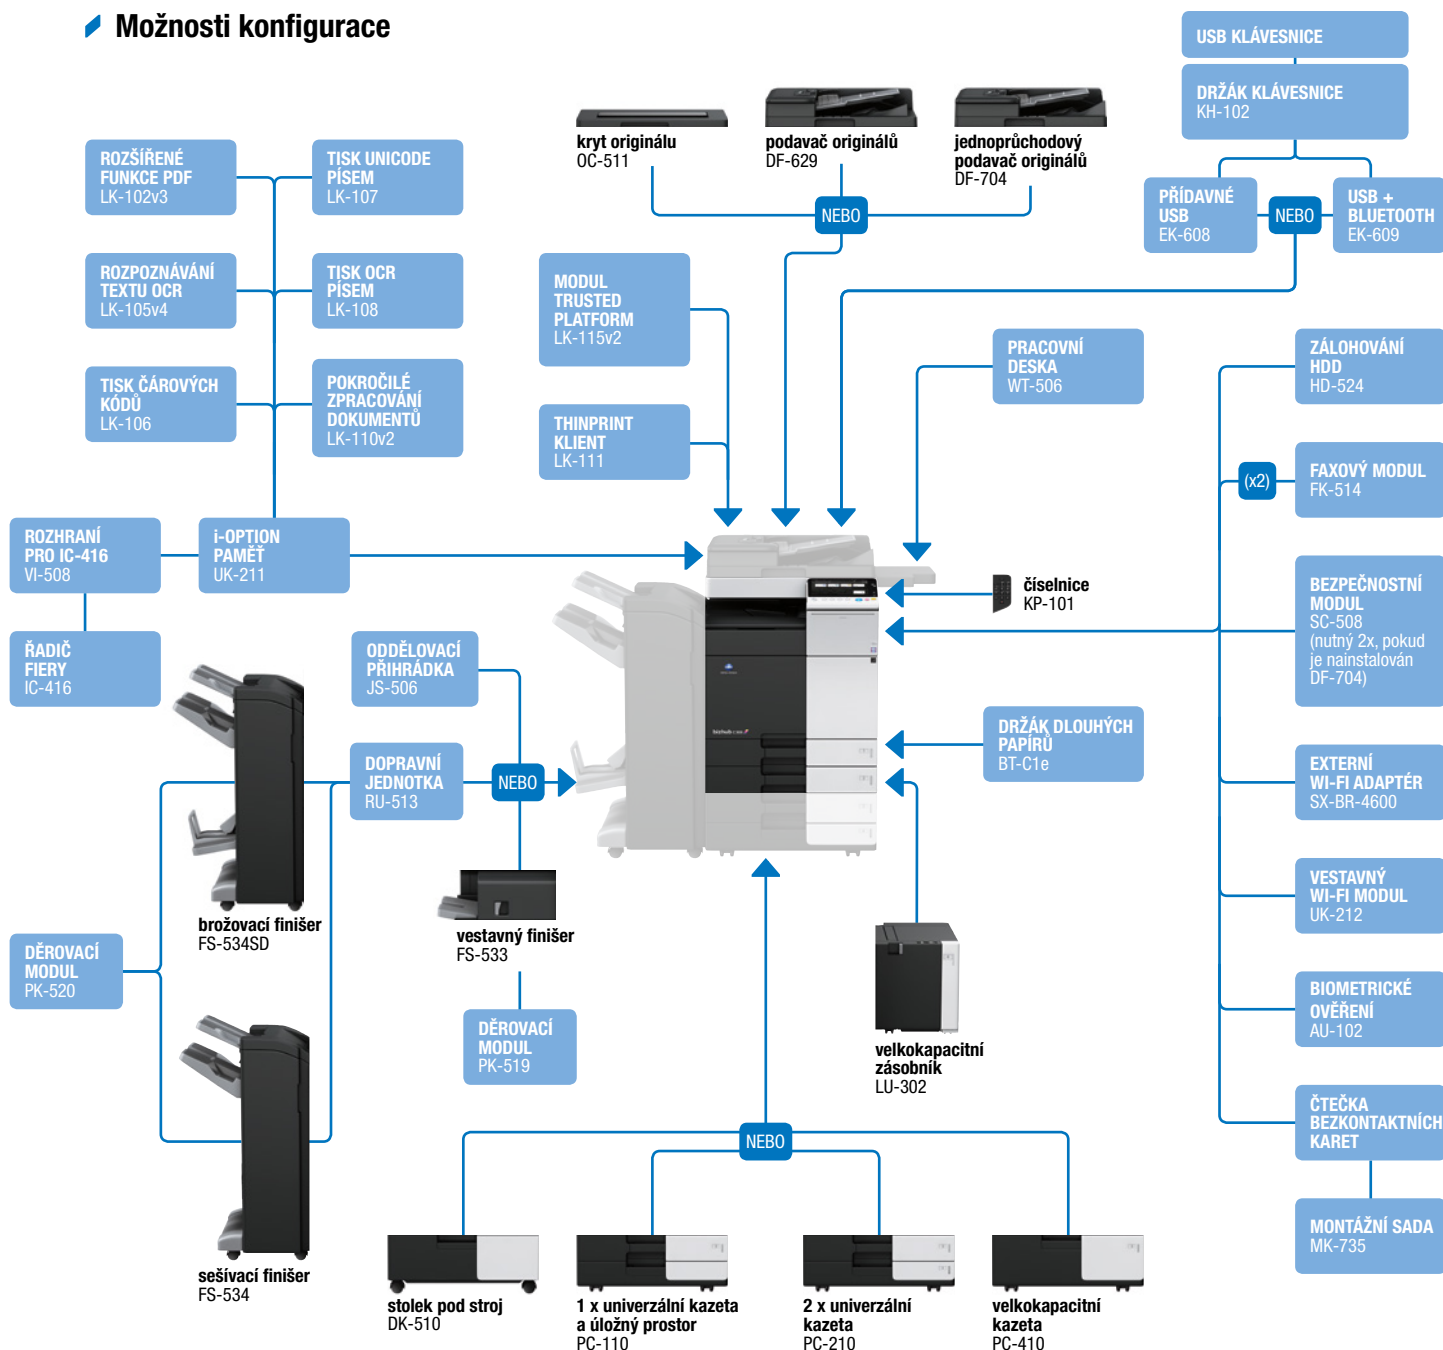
Možnosti konfigurace

USB KLÁVESNICE

DRŽÁK KLÁVESNICE
KH-102

kryt originálu
OC-511

podavač originálů
DF-629

jednoprůchodový podavač originálů
DF-704

NEBO

ROZŠÍŘENÉ FUNKCE PDF
LK-102v3

TISK UNICODE PÍSEM
LK-107

PŘÍDAVNÉ USB
EK-608

NEBO

USB + BLUETOOTH
EK-609

ROZPOZNÁVÁNÍ TEXTU OCR
LK-105v4

TISK OCR PÍSEM
LK-108

MODUL TRUSTED PLATFORM
LK-115v2

PRACOVNÍ DESKA
WT-506

ZÁLOHOVÁNÍ HDD
HD-524

TISK ČÁROVÝCH KÓDŮ
LK-106

POKROČILÉ ZPRACOVÁNÍ DOKUMENTŮ
LK-110v2

THINPRINT KLIENT
LK-111

(x2)

FAXOVÝ MODUL
FK-514

ROZHRANÍ PRO IC-416
VI-508

i-OPTION PAMĚŤ
UK-211

číselnice
KP-101

BEZPEČNOSTNÍ MODUL
SC-508
(nutný 2x, pokud je nainstalován DF-704)

ŘADIČ FIERY
IC-416

ODDĚLOVACÍ PŘIHRÁDKA
JS-506

DRŽÁK DLOUHÝCH PAPÍRŮ
BT-C1e

DOPRAVNÍ JEDNOTKA
RU-513

NEBO

EXTERNÍ WI-FI ADAPTÉR
SX-BR-4600

brožovací finišer
FS-534SD

vestavný finišer
FS-533

VESTAVNÝ WI-FI MODUL
UK-212

DĚROVACÍ MODUL
PK-520

DĚROVACÍ MODUL
PK-519

velkokapacitní zásobník
LU-302

BIOMETRICKÉ OVĚŘENÍ
AU-102

NEBO

ČTEČKA BEZKONTAKTNÍCH KARET

sešívací finišer
FS-534

MONTÁŽNÍ SADA
MK-735

stolek pod stroj
DK-510

1 x univerzální kazeta a úložný prostor
PC-110

2 x univerzální kazeta
PC-210

velkokapacitní kazeta
PC-410